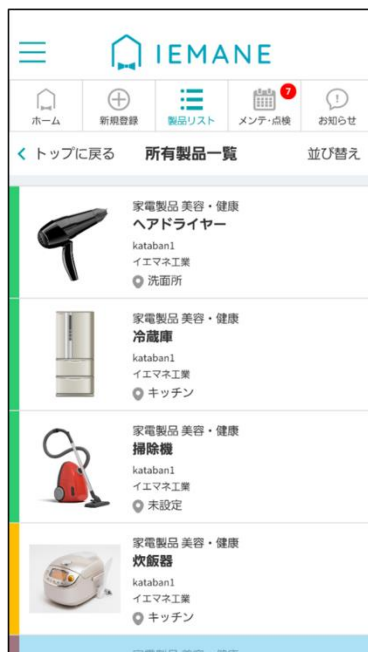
IEMANE

ホーム
新規登録
製品リスト
7
メンテ・点検
お知らせ

< トップに戻る
所有製品一覧
並び替え

家電製品 美容・健康
ヘアドライヤー
kataban1
イエマネ工業
洗面所

家電製品 美容・健康
冷蔵庫
kataban1
イエマネ工業
キッチン

家電製品 美容・健康
掃除機
kataban1
イエマネ工業
未設定

家電製品 美容・健康
炊飯器
kataban1
イエマネ工業
キッチン

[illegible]